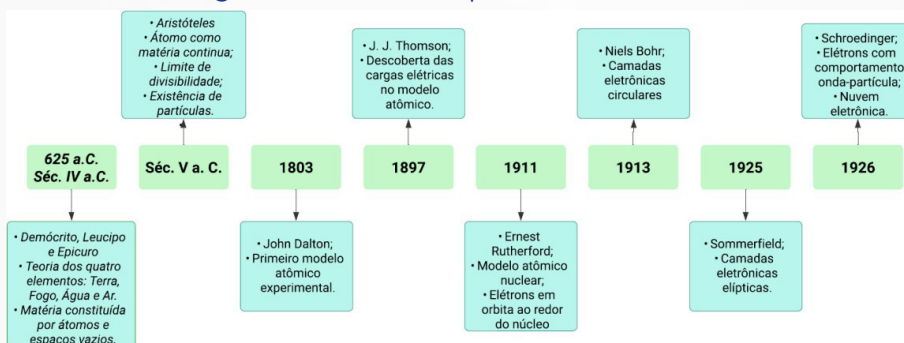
• Aristóteles
• Átomo como matéria contínua;
• Limite de divisibilidade;
• Existência de partículas.

• J. J. Thomson;
• Descoberta das cargas elétricas no modelo atômico.

• Niels Bohr;
• Camadas eletrônicas circulares

• Schroedinger;
• Elétrons com comportamento onda-partícula;
• Nuvem eletrônica.

625 a.C. Séc. IV a.C.

Séc. V a. C.

1803

1897

1911

1913

1925

1926

• Demócrito, Leucipo e Epicuro
• Teoria dos quatro elementos: Terra, Fogo, Água e Ar.
• Matéria constituída por átomos e espaços vazios.

• John Dalton;
• Primeiro modelo atômico experimental.

• Ernest Rutherford;
• Modelo atômico nuclear;
• Elétrons em orbita ao redor do núcleo

• Sommerfield;
• Camadas eletrônicas elípticas.